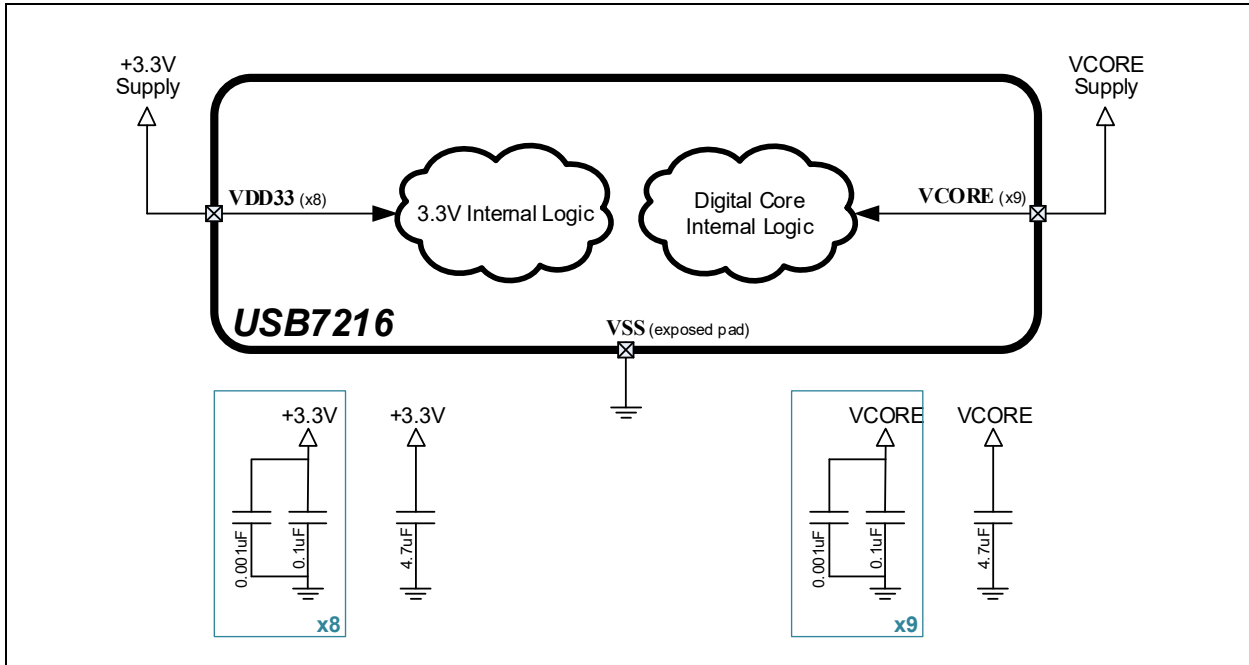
+3.3V
Supply

VCORE
Supply

VDD33 (x8)

3.3V Internal Logic

Digital Core
Internal Logic

VCORE (x9)

USB7216

VSS (exposed pad)

+3.3V

+3.3V

0.001uF

0.1uF

4.7uF

x8

VCORE

VCORE

0.001uF

0.1uF

4.7uF

x9